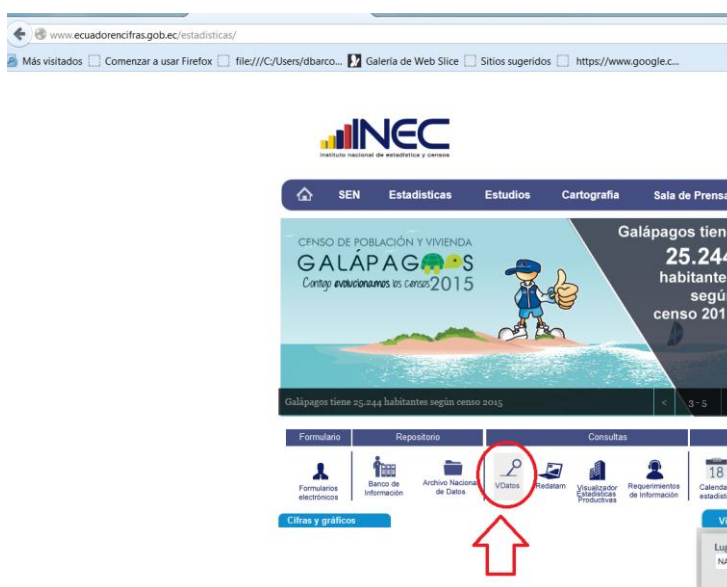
www.ecuadorencifras.gob.ec/estadisticas/

Más visitados Comenzar a usar Firefox file:///C:/Users/dbarco... Galería de Web Slice Sitios sugeridos https://www.google.c...

INEC
instituto nacional de estadística y censos

SEN Estadísticas Estudios Cartografía Sala de Prensa

CENSO DE POBLACIÓN Y VIVIENDA
GALÁPAGOS
Contigo evolucionamos los censos 2015

Galápagos tien
25.244
habitante
segú
censo 201

Galápagos tiene 25.244 habitantes según censo 2015

3-5

Formulario Repositorio Consultas

Formularios electrónicos
Banco de Información
Archivo Nacional de Datos
VDatos
Redatam
Visualizador Estadísticas Productivas
Requerimientos de Información
18
Calenda estadíst

Cifras y gráficos

Vi
Lu
NA